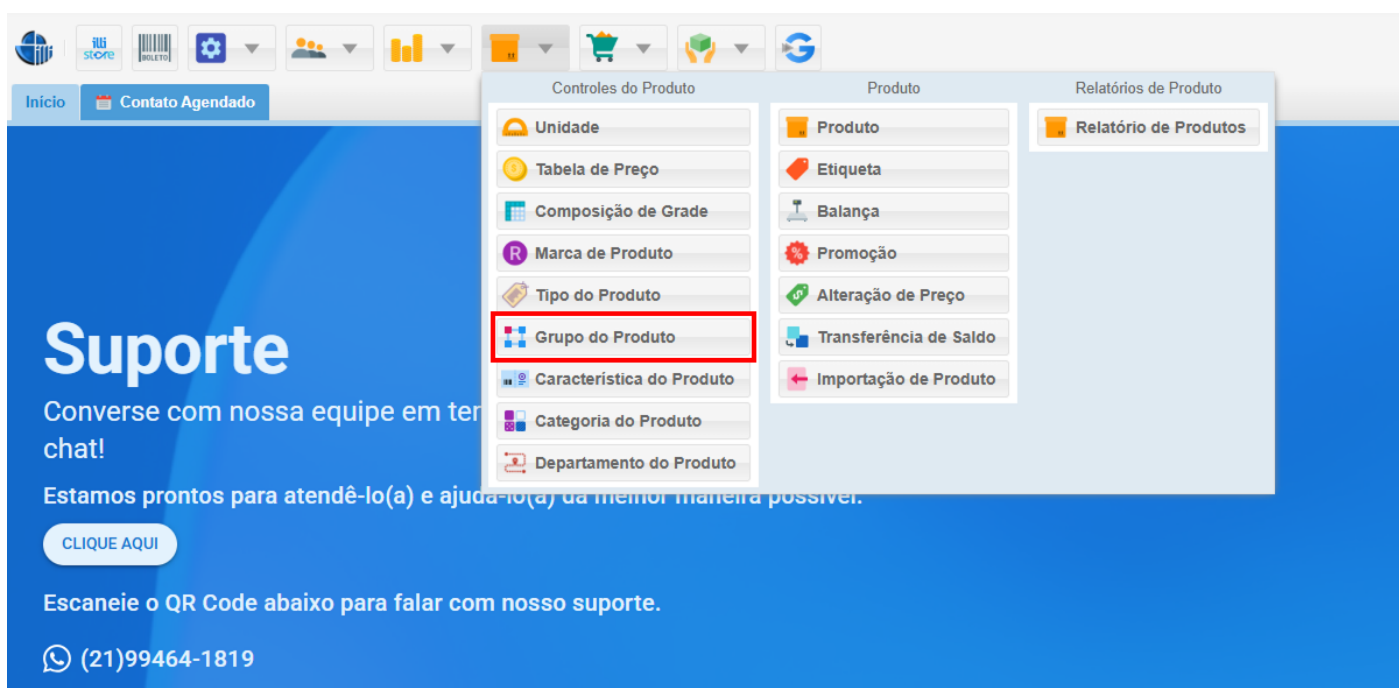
illi store

BOLETO

Início

Contato Agendado

Controles do Produto

Unidade

Tabela de Preço

Composição de Grade

Marca de Produto

Tipo do Produto

Grupo do Produto

Característica do Produto

Categoria do Produto

Departamento do Produto

Produto

Produto

Etiqueta

Balança

Promoção

Alteração de Preço

Transferência de Saldo

Importação de Produto

Relatórios de Produto

Relatório de Produtos

Suporte

Converse com nossa equipe em te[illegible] chat!

Estamos prontos para atendê-lo(a) e ajudá-lo(a) da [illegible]

CLIQUE AQUI

Escaneie o QR Code abaixo para falar com nosso suporte.

(21)99464-1819